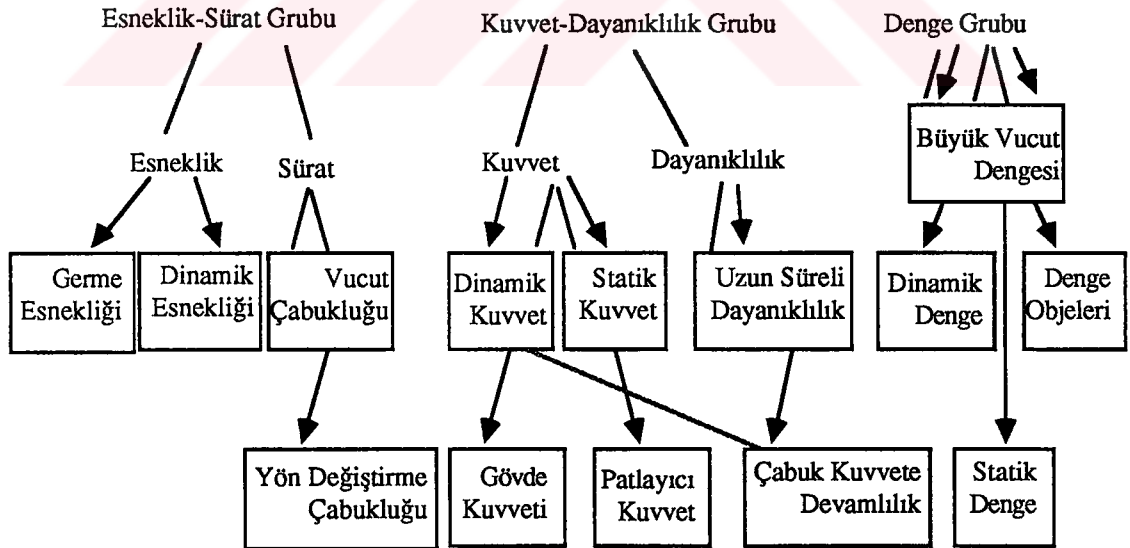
Esneklik-Sürat Grubu

Kuvvet-Dayanıklılık Grubu

Denge Grubu

Esneklik

Sürat

Kuvvet

Dayanıklılık

Büyük Vucut Dengesi

Germe Esnekliği

Dinamik Esnekliği

Vucut Çabukluğu

Dinamik Kuvvet

Statik Kuvvet

Uzun Süreli Dayanıklılık

Dinamik Denge

Denge Objeleri

Yön Değiştirme Çabukluğu

Gövde Kuvveti

Patlayıcı Kuvvet

Çabuk Kuvvete Devamlılık

Statik Denge